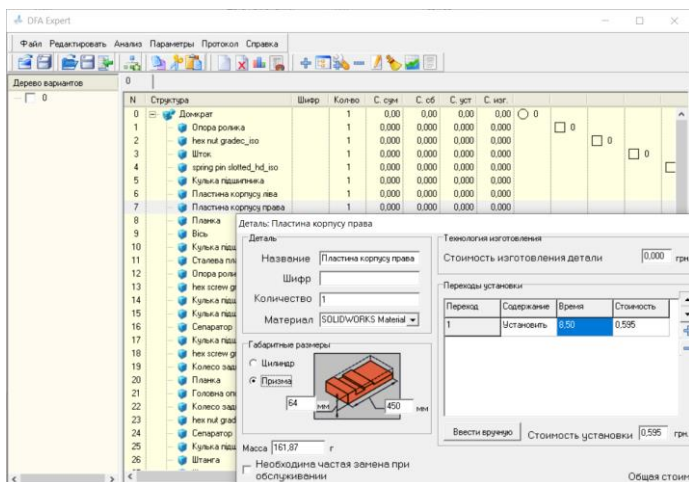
DFA Expert

Файл Редактировать Анализ Параметры Протокол Справка

Дерево вариантов

0

0

| N | Структура | Шифр | Кол-во | С. сум | С. об | С. уст | С. изг. |
|---|---|---|---|---|---|---|---|
| 0 | Домкрат | | 1 | 0,00 | 0,00 | 0,00 | 0,00 |
| 1 | Опора ролика | | 1 | 0,000 | 0,000 | 0,000 | 0,000 |
| 2 | hex nut gradec_iso | | 1 | 0,000 | 0,000 | 0,000 | 0,000 |
| 3 | Шток | | 1 | 0,000 | 0,000 | 0,000 | 0,000 |
| 4 | spring pin slotted_hd_iso | | 1 | 0,000 | 0,000 | 0,000 | 0,000 |
| 5 | Кулька підшипника | | 1 | 0,000 | 0,000 | 0,000 | 0,000 |
| 6 | Пластина корпусу лiва | | 1 | 0,000 | 0,000 | 0,000 | 0,000 |
| 7 | Пластина корпусу права | | 1 | 0,000 | 0,000 | 0,000 | 0,000 |
| 8 | Планка | | | | | | |
| 9 | Вісь | | | | | | |
| 10 | Кулька підш | | | | | | |
| 11 | Сталева пла | | | | | | |
| 12 | Опора роли | | | | | | |
| 13 | hex screw gr | | | | | | |
| 14 | Кулька підш | | | | | | |
| 15 | Кулька підш | | | | | | |
| 16 | Сепаратор | | | | | | |
| 17 | Кулька підш | | | | | | |
| 18 | hex screw gr | | | | | | |
| 19 | Колесо зад | | | | | | |
| 20 | Планка | | | | | | |
| 21 | Головна опо | | | | | | |
| 22 | Колесо зад | | | | | | |
| 23 | hex nut grad | | | | | | |
| 24 | Сепаратор | | | | | | |
| 25 | Кулька підш | | | | | | |
| 26 | Штанга | | | | | | |

0 0 0 0

Деталь: Пластина корпусу права

Деталь
Название Пластина корпусу права
Шифр
Количество 1
Материал SOLIDWORKS Material

Габаритные размеры
Цилиндр
Призма
64 мм
450 мм

Масса 161,87 г

Необходима частая замена при обслуживании

Технология изготовления
Стоимость изготовления детали 0,000 грн

Переходы установки

| Переход | Содержание | Время | Стоимость |
|---|---|---|---|
| 1 | Установить | 8,50 | 0,595 |

Ввести вручную
Стоимость установки 0,595 грн.

Общая стоим